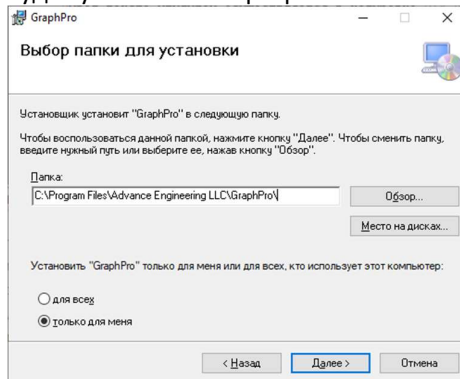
GraphPro

Выбор папки для установки

Установщик установит "GraphPro" в следующую папку.

Чтобы воспользоваться данной папкой, нажмите кнопку "Далее". Чтобы сменить папку, введите нужный путь или выберите ее, нажав кнопку "Обзор".

Папка:

C:\Program Files\Advance Engineering LLC\GraphPro\

Обзор...

Место на дисках...

Установить "GraphPro" только для меня или для всех, кто использует этот компьютер:

для всех

только для меня

< Назад

Далее >

Отмена